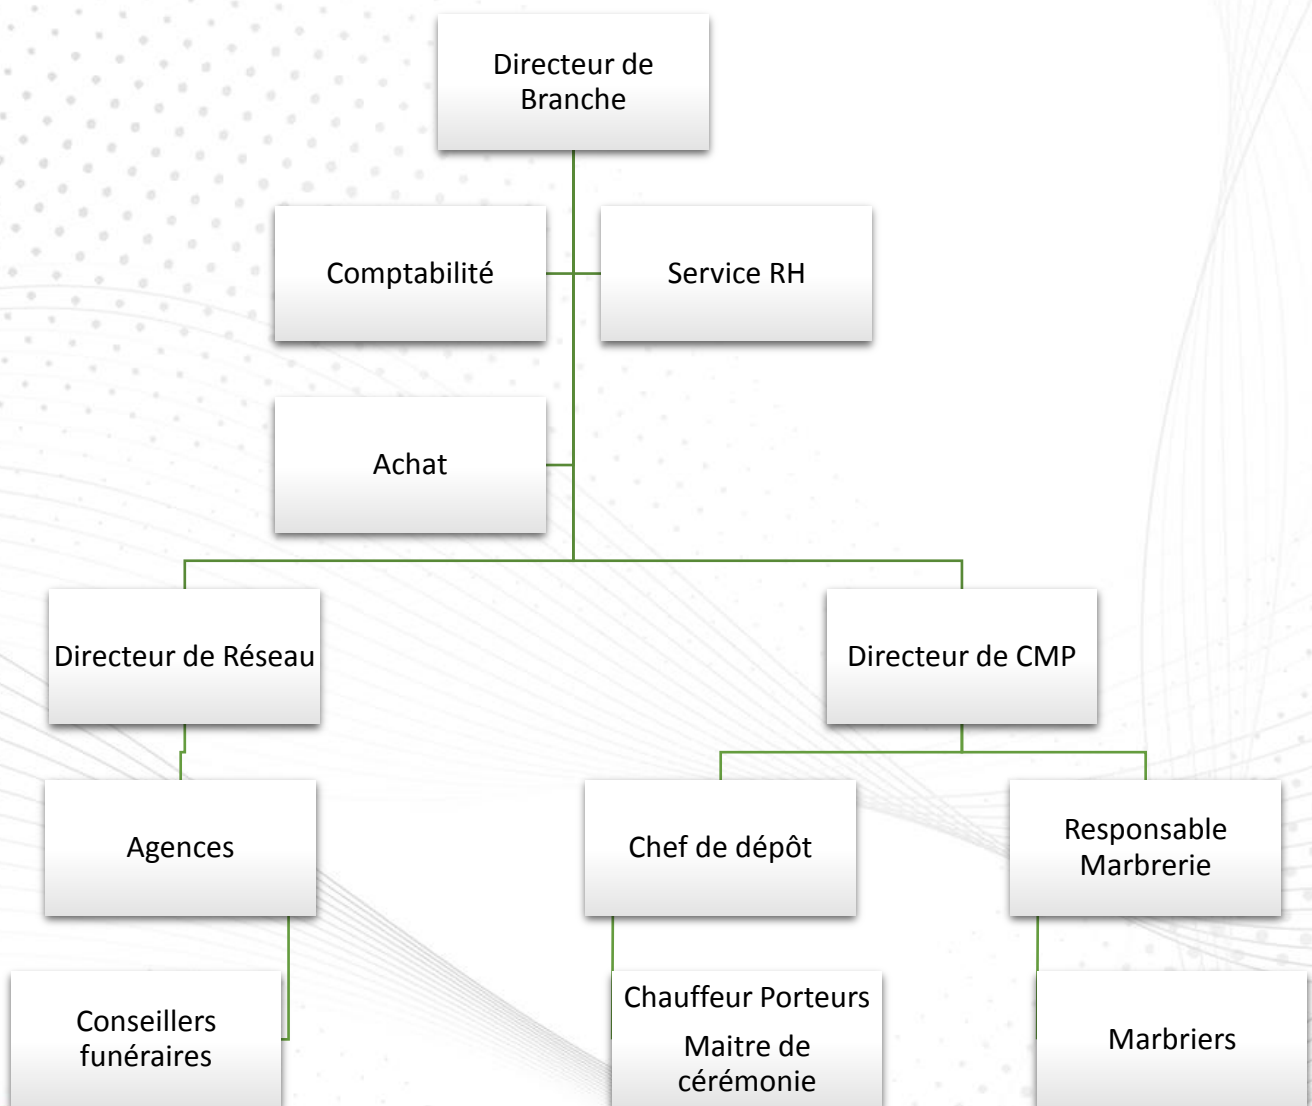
Directeur de Branche

Comptabilité

Service RH

Achat

Directeur de Réseau

Directeur de CMP

Agences

Chef de dépôt

Responsable Marbrerie

Conseillers funéraires

Chauffeur Porteurs

Maitre de cérémonie

Marbriers